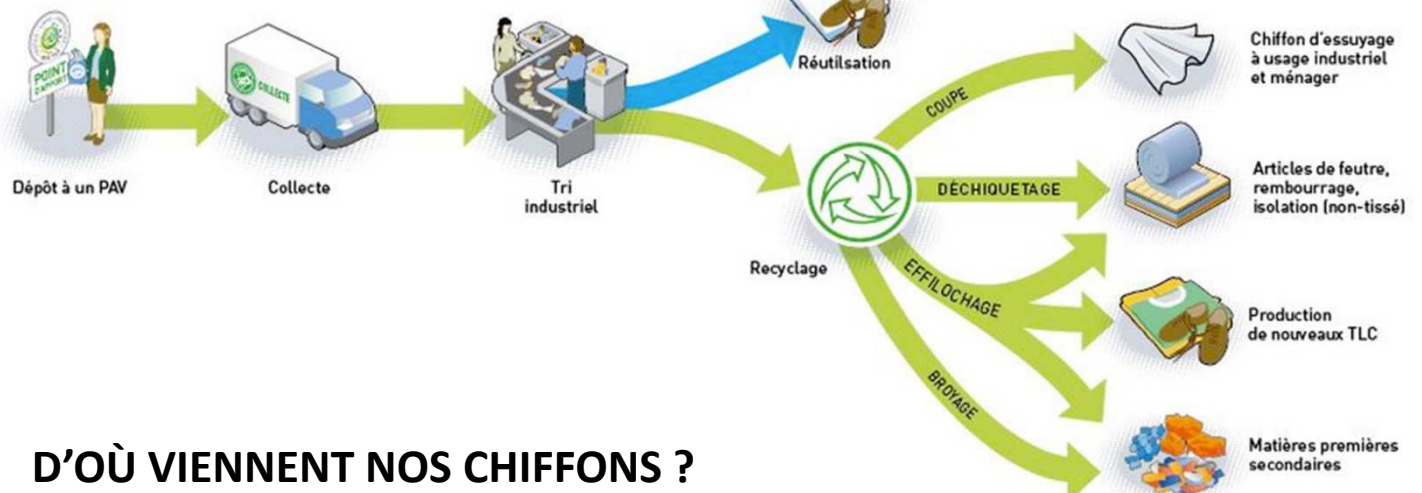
POINT D'APPORT

COLLECTE

Dépôt à un PAV

Collecte

Tri industriel

Réutilsation

Recyclage

COUPE

DÉCHIQUETAGE

EFFILOCHAGE

BROYAGE

Chiffon d'essuyage à usage industriel et ménager

Articles de feutre, rembourrage, isolation (non-tissé)

Production de nouveaux TLC

Matières premières secondaires

D'OÙ VIENNENT NOS CHIFFONS ?